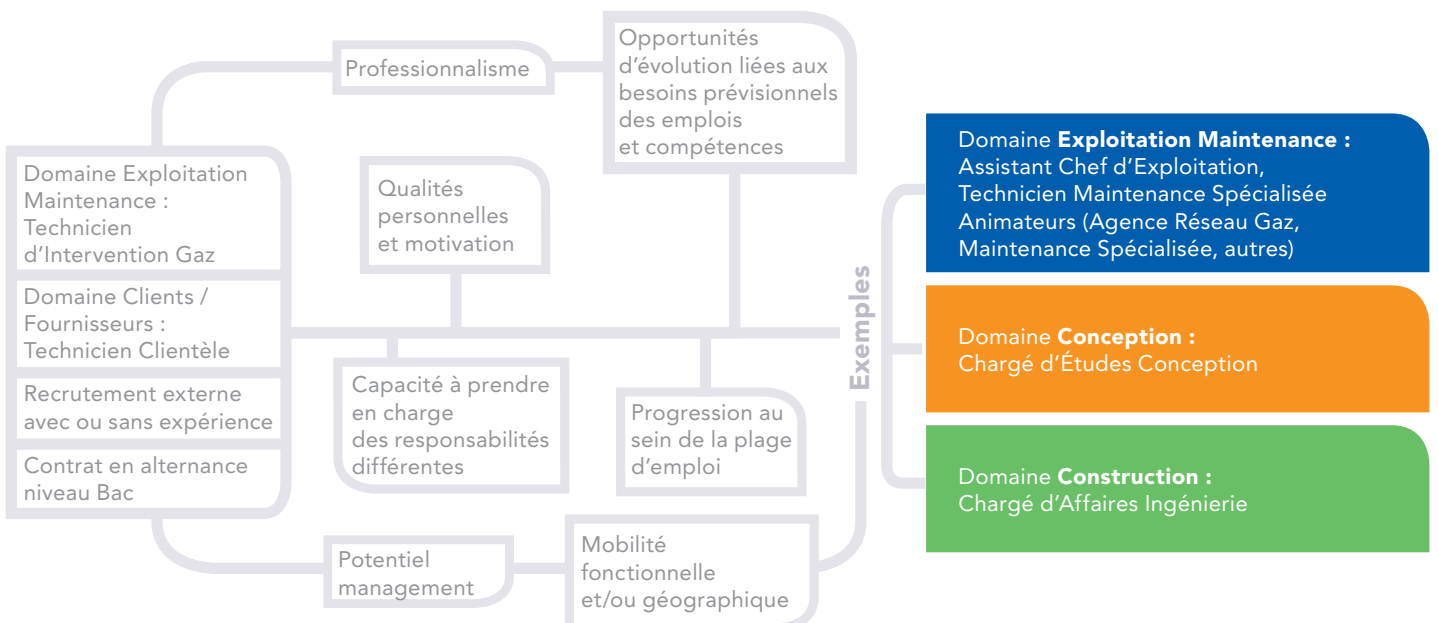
Professionnalisme

Opportunités d'évolution liées aux besoins prévisionnels des emplois et compétences

Domaine Exploitation Maintenance : Technicien d'Intervention Gaz

Domaine Clients / Fournisseurs : Technicien Clientèle

Recrutement externe avec ou sans expérience

Contrat en alternance niveau Bac

Qualités personnelles et motivation

Capacité à prendre en charge des responsabilités différentes

Progression au sein de la plage d'emploi

Potentiel management

Mobilité fonctionnelle et/ou géographique

Exemples

Domaine **Exploitation Maintenance :** Assistant Chef d'Exploitation, Technicien Maintenance Spécialisée Animateurs (Agence Réseau Gaz, Maintenance Spécialisée, autres)

Domaine **Conception :** Chargé d'Études Conception

Domaine **Construction :** Chargé d'Affaires Ingénierie